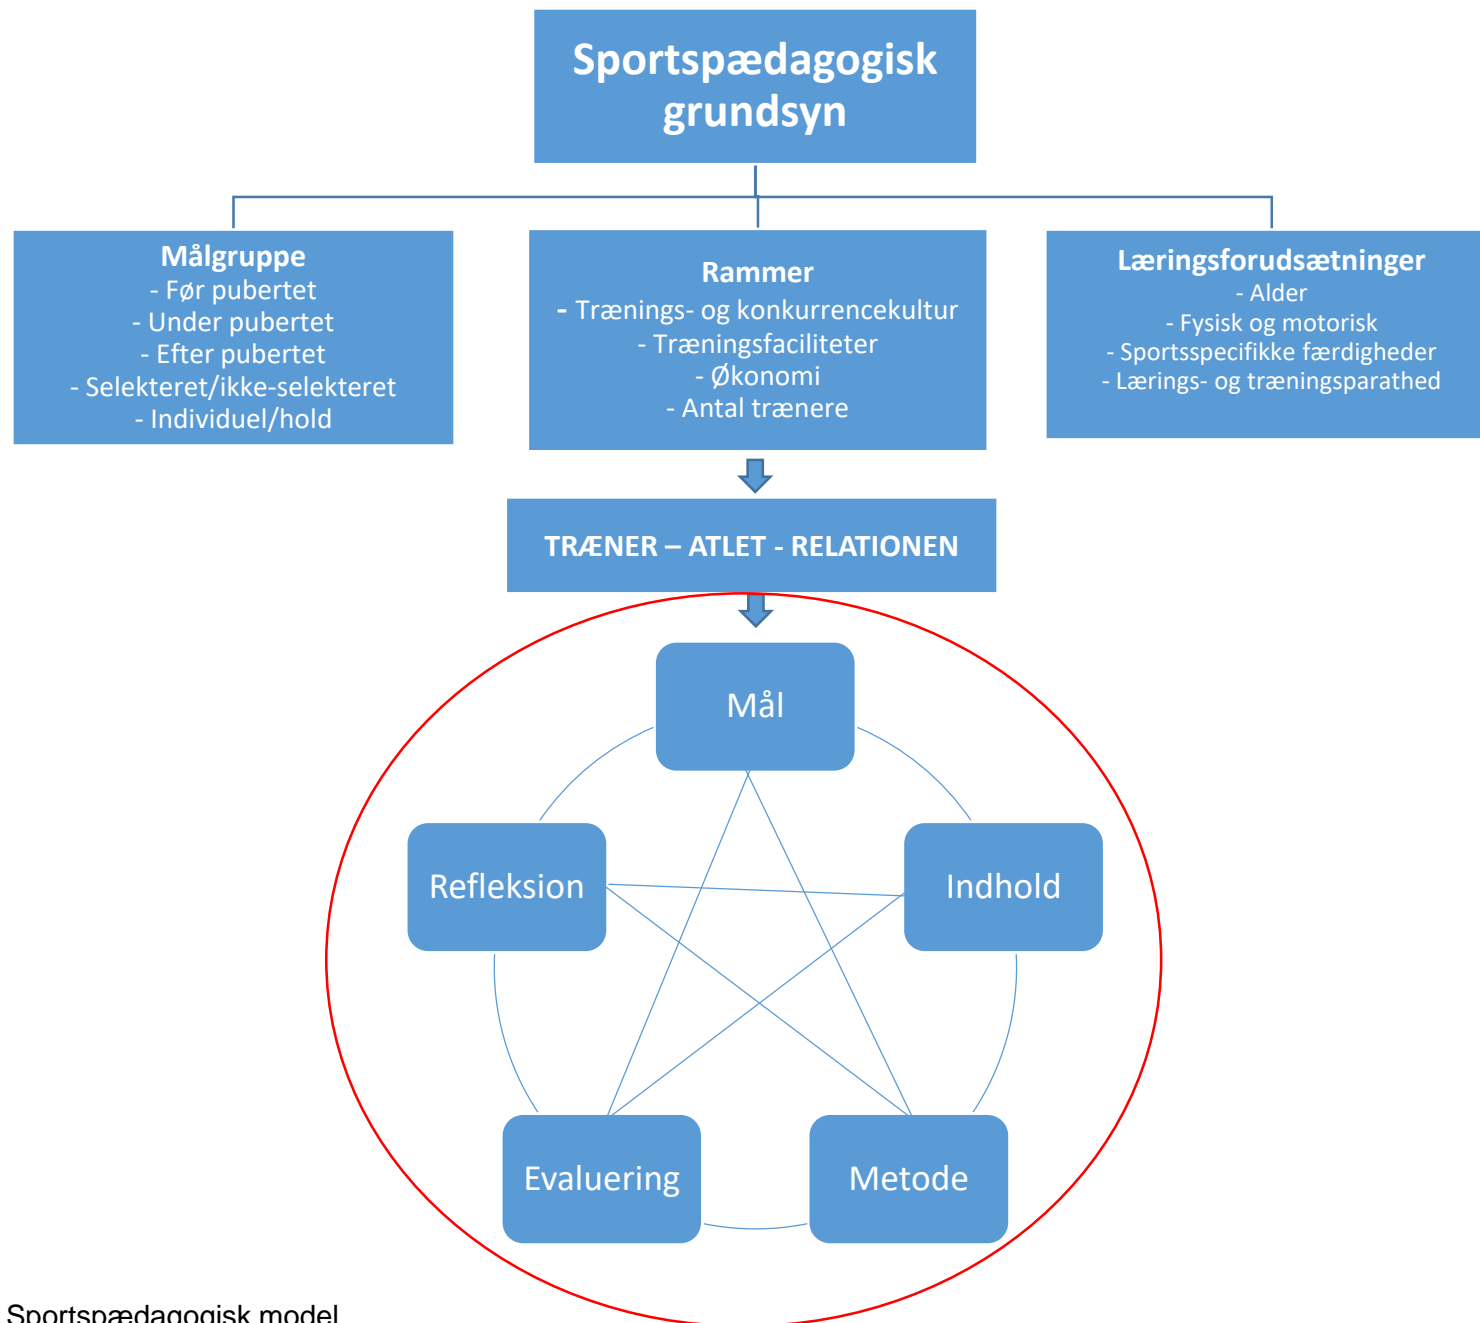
Sportspædagogisk grundsyn

Målgruppe
- Før pubertet
- Under pubertet
- Efter pubertet
- Selekteret/ikke-selekteret
- Individuel/hold

Rammer
- Trænings- og konkurrencekultur
- Træningsfaciliteter
- Økonomi
- Antal trænere

Læringsforudsætninger
- Alder
- Fysisk og motorisk
- Sportsspecifikke færdigheder
- Lærings- og træningsparathed

TRÆNER – ATLET - RELATIONEN

Mål

Refleksion

Indhold

Evaluering

Metode

Sportspædagogisk model